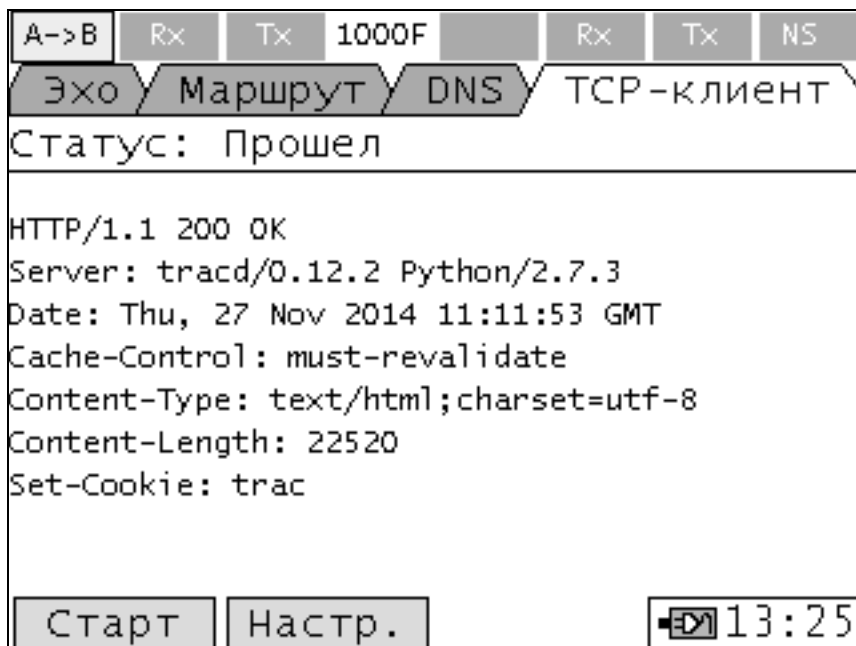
A->B Rx Tx 1000F Rx Tx NS

Эхо Маршрут DNS TCP-клиент

Статус: Прошел

HTTP/1.1 200 OK
Server: tracd/0.12.2 Python/2.7.3
Date: Thu, 27 Nov 2014 11:11:53 GMT
Cache-Control: must-revalidate
Content-Type: text/html;charset=utf-8
Content-Length: 22520
Set-Cookie: trac

Старт Настр. 13:25